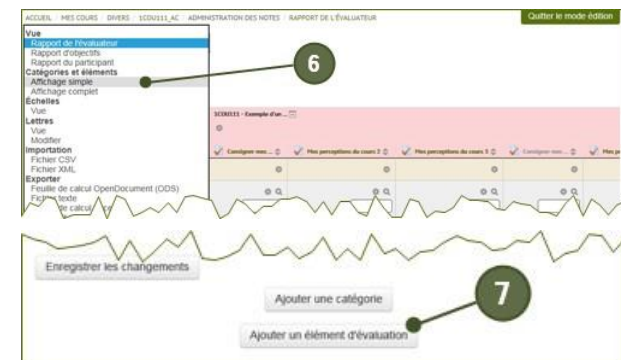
ACCUEIL / MES COURS / DIVERS / 1COU111_AC / ADMINISTRATION DES NOTES / RAPPORT DE L'ÉVALUATEUR

Quitter le mode édition

Vue
Rapport de l'évaluateur
Rapport d'objectifs
Rapport du participant
Catégories et éléments
Affichage simple
Affichage complet
Échelles
Vue
Lettres
Vue
Modifier
Importation
Fichier CSV
Fichier XML
Exporter
Feuille de calcul OpenDocument (ODS)
Fichier texte
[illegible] de calcul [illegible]

6

1COU111 - Exemple d'un ...

Consigner mes ...
Mes perceptions du cours 2
Mes perceptions du cours 3
Consigner mes ...
Mes p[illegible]

Enregistrer les changements

Ajouter une catégorie

7

Ajouter un élément d'évaluation